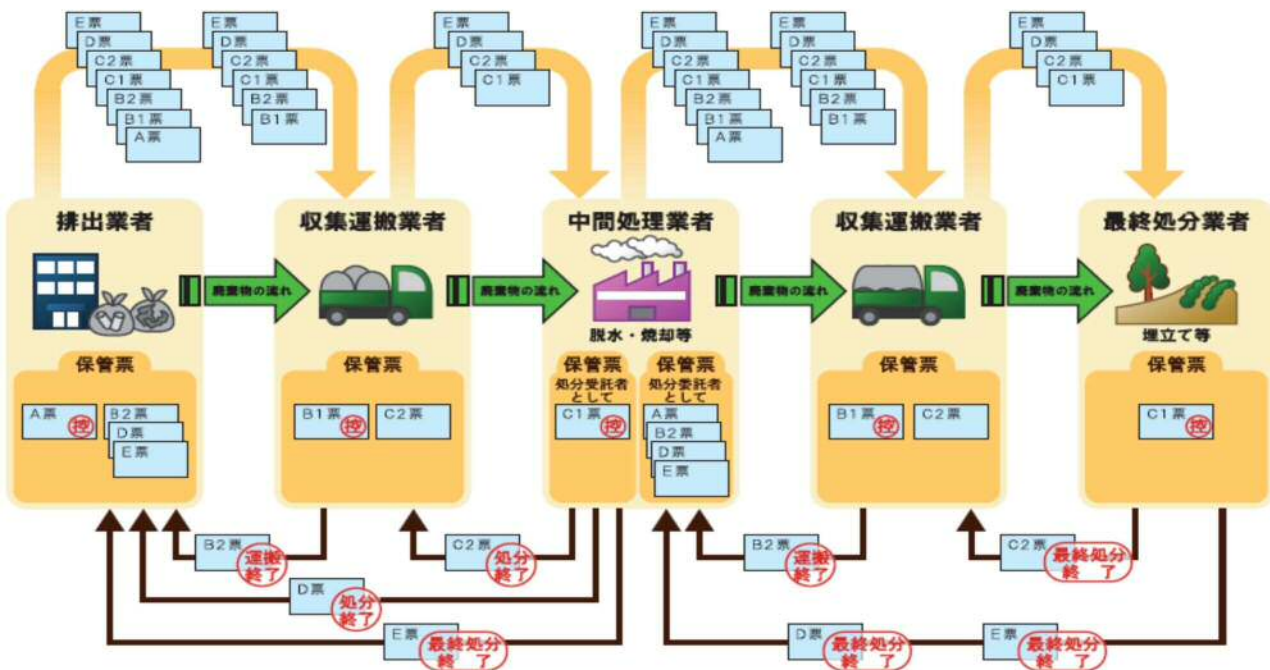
E票
D票
C2票
C1票
B2票
B1票
A票

E票
D票
C2票
C1票
B2票
B1票

E票
D票
C2票
C1票

E票
D票
C2票
C1票
B2票
B1票
A票

E票
D票
C2票
C1票
B2票
B1票

E票
D票
C2票
C1票

排出業者
廃棄物の流れ
保管票
A票 控
B2票
D票
E票

収集運搬業者
廃棄物の流れ
保管票
B1票 控
C2票

中間処理業者
脱水・焼却等
廃棄物の流れ
保管票
処分受託者として
C1票 控
保管票
処分委託者として
A票
B2票
D票
E票

収集運搬業者
廃棄物の流れ
保管票
B1票 控
C2票

最終処分業者
埋立て等
保管票
C1票 控

B2票 運搬終了
C2票 処分終了
D票 処分終了
E票 最終処分終了
B2票 運搬終了
C2票 最終処分終了
D票 最終処分終了
E票 最終処分終了